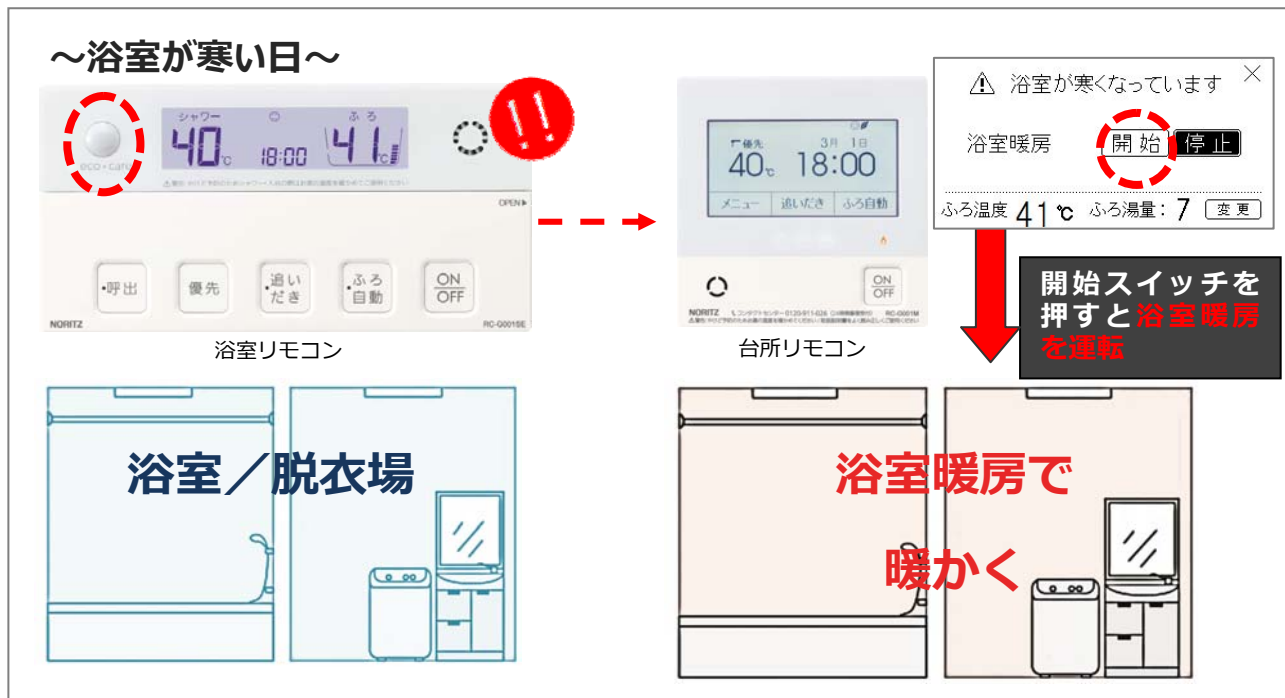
～浴室が寒い日～

eco・care

シャワー

40℃

18:00

ふろ

41℃

OPEN▶

•呼出

優先

•追い だき

•ふろ 自動

ON OFF

NORITZ

RC-G001SE

浴室リモコン

優先

40℃

3月 1日

18:00

メニュー

追いだき

ふろ自動

ON OFF

NORITZ

RC-G001M

台所リモコン

⚠ 浴室が寒くなっています

浴室暖房

開 始

停 止

ふろ温度 41℃

ふろ湯量：7

変 更

開始スイッチを押すと浴室暖房を運転

浴室／脱衣場

浴室暖房で

暖かく